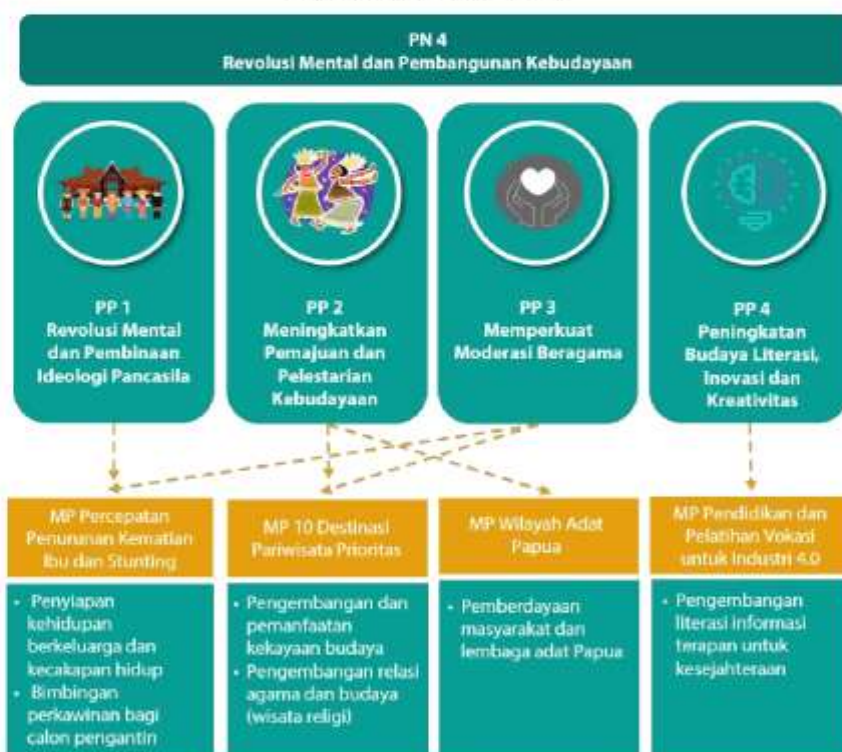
PN 4
Revolusi Mental dan Pembangunan Kebudayaan

PP 1
Revolusi Mental dan Pembinaan Ideologi Pancasila

PP 2
Meningkatkan Pemajuan dan Pelestarian Kebudayaan

PP 3
Memperkuat Moderasi Beragama

PP 4
Peningkatan Budaya Literasi, Inovasi dan Kreativitas

MP Percepatan Penurunan Kematian Ibu dan Stunting

MP 10 Destinasi Pariwisata Prioritas

MP Wilayah Adat Papua

MP Pendidikan dan Pelatihan Vokasi untuk Industri 4.0

- Penyiapan kehidupan berkeluarga dan kecakapan hidup
- Bimbingan perkawinan bagi calon pengantin

- Pengembangan dan pemanfaatan kekayaan budaya
- Pengembangan relasi agama dan budaya (wisata religi)

- Pemberdayaan masyarakat dan lembaga adat Papua

- Pengembangan literasi informasi terapan untuk kesejahteraan